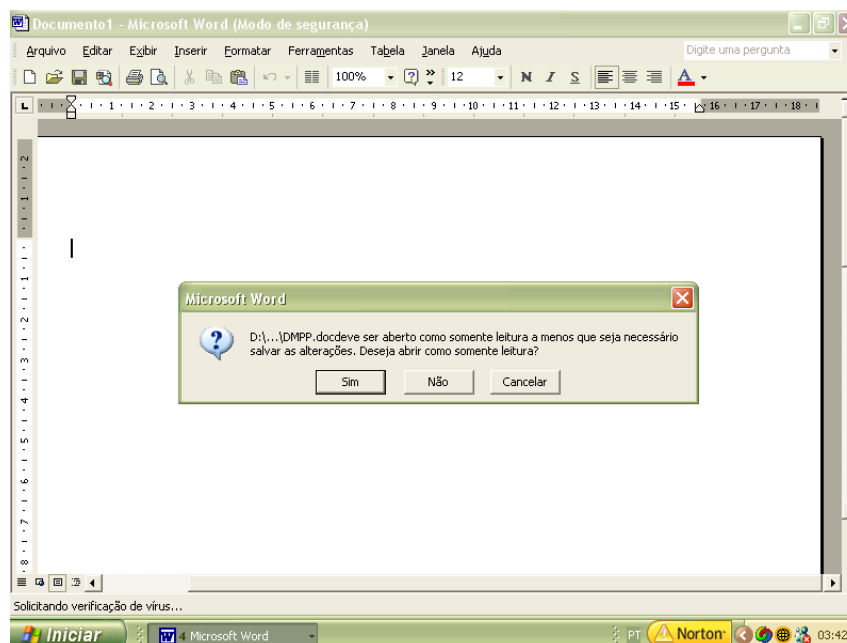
Documento1 - Microsoft Word (Modo de segurança)

Arquivo Editar Exibir Inserir Formatar Ferramentas Tabela Janela Ajuda

Digite uma pergunta

100% 12 N I S A

1 2 3 4 5 6 7 8 9 10 11 12 13 14 15 16 17 18

Microsoft Word

D:\...\DMPP.docdeve ser aberto como somente leitura a menos que seja necessário salvar as alterações. Deseja abrir como somente leitura?

Sim Não Cancelar

Solicitando verificação de vírus...

Iniciar Microsoft Word PT Norton 03:42